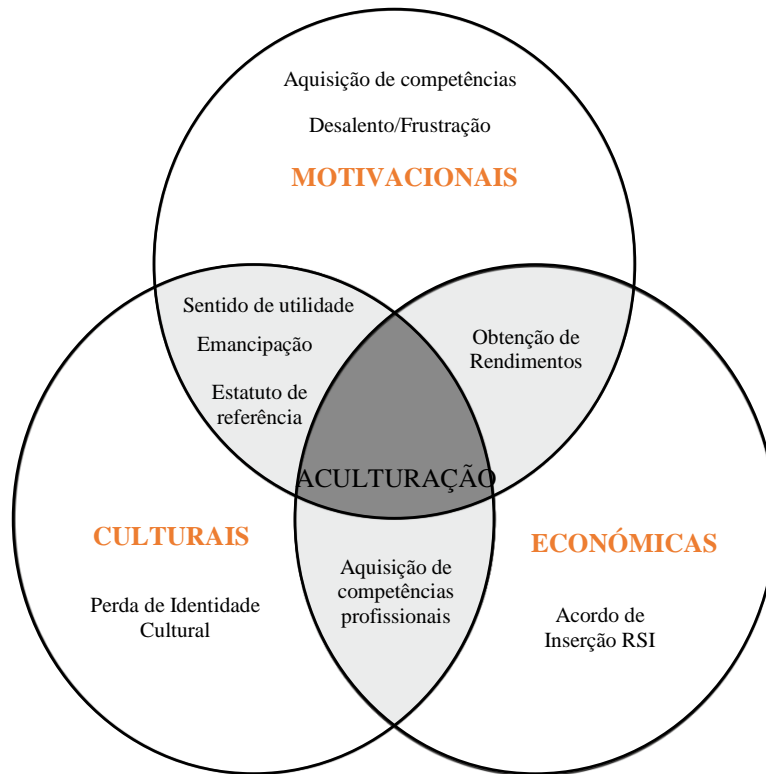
Aquisição de competências

Desalento/Frustração

MOTIVACIONAIS

Sentido de utilidade

Emancipação

Estatuto de referência

Obtenção de Rendimentos

ACULTURAÇÃO

CULTURAIS

Perda de Identidade Cultural

Aquisição de competências profissionais

ECONÓMICAS

Acordo de Inserção RSI